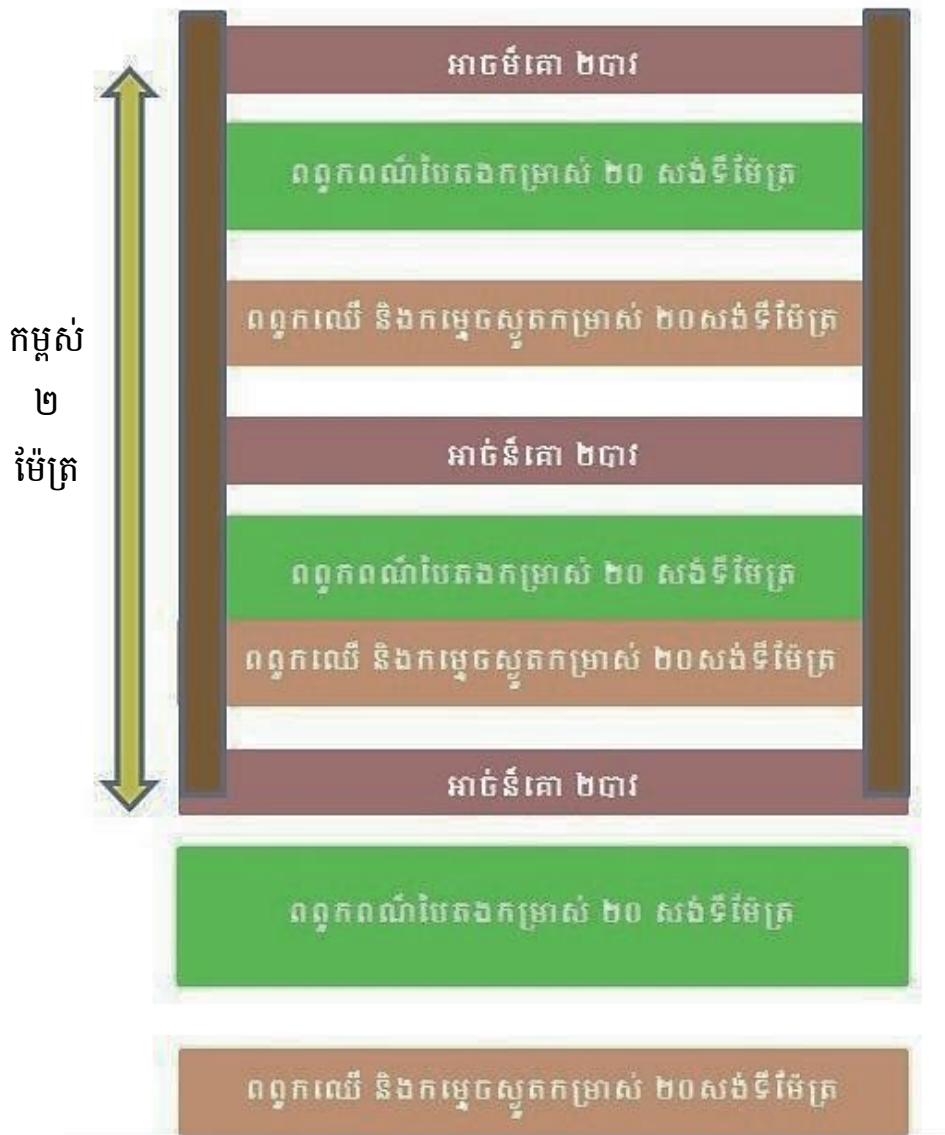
កម្ពស់ ២ ម៉ែត្រ

អាចម៍គោ ២បាវ

ពពួកពណ៌បៃតងកម្រាស់ ២០ សង់ទីម៉ែត្រ

ពពួកឈើ និងកម្ទេចស្ងួតកម្រាស់ ២០សង់ទីម៉ែត្រ

អាចម៍គោ ២បាវ

ពពួកពណ៌បៃតងកម្រាស់ ២០ សង់ទីម៉ែត្រ

ពពួកឈើ និងកម្ទេចស្ងួតកម្រាស់ ២០សង់ទីម៉ែត្រ

អាចម៍គោ ២បាវ

ពពួកពណ៌បៃតងកម្រាស់ ២០ សង់ទីម៉ែត្រ

ពពួកឈើ និងកម្ទេចស្ងួតកម្រាស់ ២០សង់ទីម៉ែត្រ